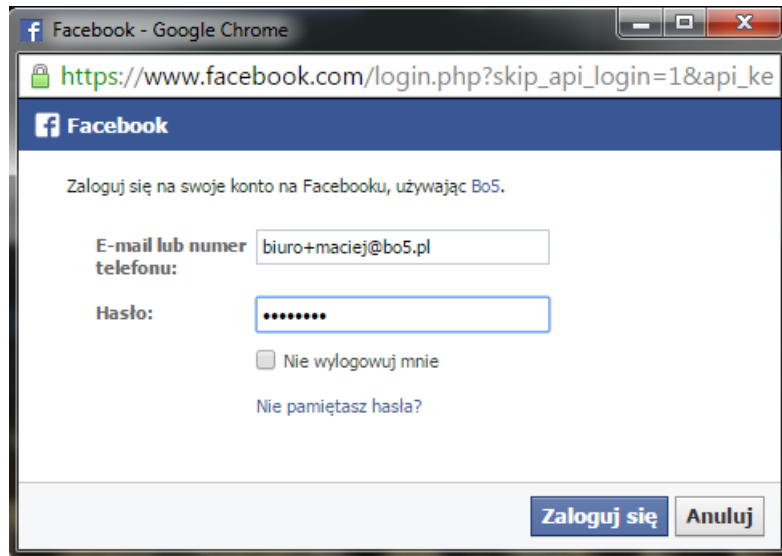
Facebook - Google Chrome

https://www.facebook.com/login.php?skip_api_login=1&api_ke

Facebook

Zaloguj się na swoje konto na Facebooku, używając Bo5.

E-mail lub numer telefonu: biuro+maciej@bo5.pl

Hasło: ••••••••

Nie wylogowuj mnie

Nie pamiętasz hasła?

Zaloguj się Anuluj